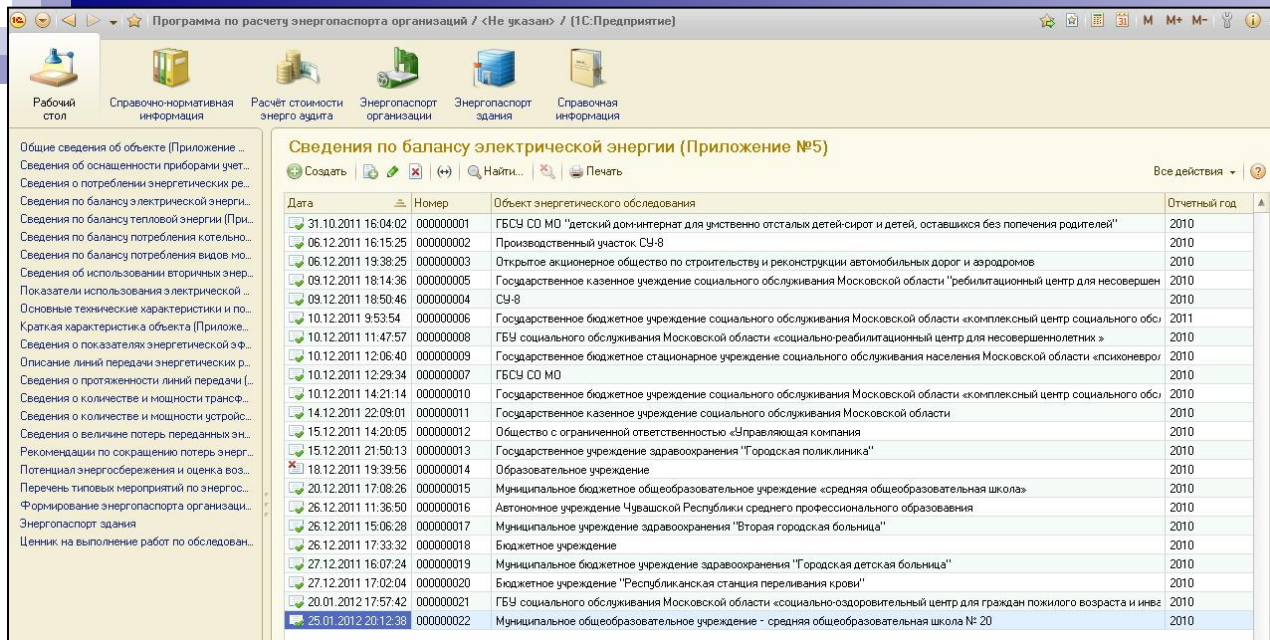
Программа по расчету энергопаспорта организаций / <Не указан> / (1С:Предприятие)

M M+ M-

Рабочий стол
Справочно-нормативная информация
Расчёт стоимости энерго аудита
Энергопаспорт организации
Энергопаспорт здания
Справочная информация

Общие сведения об объекте (Приложение ...
Сведения об оснащенности приборами учет...
Сведения о потреблении энергетических ре...
Сведения по балансу электрической энерги...
Сведения по балансу тепловой энергии (При...
Сведения по балансу потребления котельно...
Сведения по балансу потребления видов мо...
Сведения об использовании вторичных энер...
Показатели использования электрической ...
Основные технические характеристики и по...
Краткая характеристика объекта (Приложе...
Сведения о показателях энергетической эф...
Описание линий передачи энергетических р...
Сведения о протяженности линий передачи (...
Сведения о количестве и мощности трансф...
Сведения о количестве и мощности устройс...
Сведения о величине потерь переданных эн...
Рекомендации по сокращению потерь энерг...
Потенциал энергосбережения и оценка воз...
Перечень типовых мероприятий по энергос...
Формирование энергопаспорта организаци...
Энергопаспорт здания
Ценник на выполнение работ по обследован...

Сведения по балансу электрической энергии (Приложение №5)

Создать | Найти... | Печать | Все действия

| Дата | Номер | Объект энергетического обследования | Отчетный год |
|---|---|---|---|
| 31.10.2011 16:04:02 | 000000001 | ГБСУ СО МО "детский дом-интернат для умственно отсталых детей-сирот и детей, оставшихся без попечения родителей" | 2010 |
| 06.12.2011 16:15:25 | 000000002 | Производственный участок СУ-8 | 2010 |
| 06.12.2011 19:38:25 | 000000003 | Открытое акционерное общество по строительству и реконструкции автомобильных дорог и аэродромов | 2010 |
| 09.12.2011 18:14:36 | 000000005 | Государственное казенное учреждение социального обслуживания Московской области "ребилитационный центр для несовершен | 2010 |
| 09.12.2011 18:50:46 | 000000004 | СУ-8 | 2010 |
| 10.12.2011 9:53:54 | 000000006 | Государственное бюджетное учреждение социального обслуживания Московской области «комплексный центр социального обс | 2011 |
| 10.12.2011 11:47:57 | 000000008 | ГБУ социального обслуживания Московской области «социально-реабилитационный центр для несовершеннолетних » | 2010 |
| 10.12.2011 12:06:40 | 000000009 | Государственное бюджетное стационарное учреждение социального обслуживания населения Московской области «психоневрол | 2010 |
| 10.12.2011 12:29:34 | 000000007 | ГБСУ СО МО | 2010 |
| 10.12.2011 14:21:14 | 000000010 | Государственное бюджетное учреждение социального обслуживания Московской области «комплексный центр социального обс | 2010 |
| 14.12.2011 22:09:01 | 000000011 | Государственное казенное учреждение социального обслуживания Московской области | 2010 |
| 15.12.2011 14:20:05 | 000000012 | Общество с ограниченной ответственностью «Управляющая компания | 2010 |
| 15.12.2011 21:50:13 | 000000013 | Государственное учреждение здравоохранения "Городская поликлиника" | 2010 |
| 18.12.2011 19:39:56 | 000000014 | Образовательное учреждение | 2010 |
| 20.12.2011 17:08:26 | 000000015 | Муниципальное бюджетное общеобразовательное учреждение «средняя общеобразовательная школа» | 2010 |
| 26.12.2011 11:36:50 | 000000016 | Автономное учреждение Чувашской Республики среднего профессионального образования | 2010 |
| 26.12.2011 15:06:28 | 000000017 | Муниципальное учреждение здравоохранения "Вторая городская больница" | 2010 |
| 26.12.2011 17:33:32 | 000000018 | Бюджетное учреждение | 2010 |
| 27.12.2011 16:07:24 | 000000019 | Муниципальное бюджетное учреждение здравоохранения "Городская детская больница" | 2010 |
| 27.12.2011 17:02:04 | 000000020 | Бюджетное учреждение "Республиканская станция переливания крови" | 2010 |
| 20.01.2012 17:57:42 | 000000021 | ГБУ социального обслуживания Московской области «социально-оздоровительный центр для граждан пожилого возраста и инва | 2010 |
| 25.01.2012 20:12:38 | 000000022 | Муниципальное общеобразовательное учреждение - средняя общеобразовательная школа № 20 | 2010 |